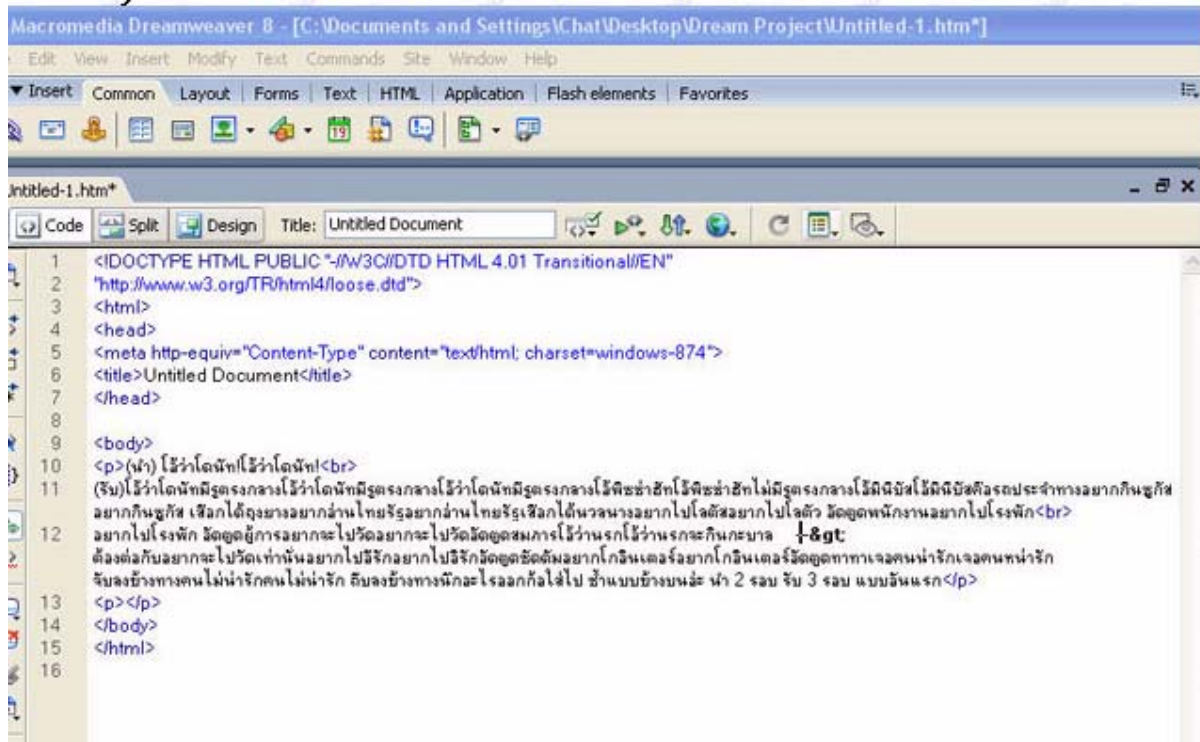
Macromedia Dreamweaver 8 - [C:\Documents and Settings\Chat\Desktop\Dream Project\Untitled-1.htm*]

Edit View Insert Modify Text Commands Site Window Help

▼ Insert Common Layout Forms Text HTML Application Flash elements Favorites

Untitled-1.htm*

Code Split Design Title: Untitled Document

1 <!DOCTYPE HTML PUBLIC "-//W3C//DTD HTML 4.01 Transitional//EN"
2 "http://www.w3.org/TR/html4/loose.dtd">
3 <html>
4 <head>
5 <meta http-equiv="Content-Type" content="text/html; charset=windows-874">
6 <title>Untitled Document</title>
7 </head>
8
9 <body>
10 <p>(นำ) โอ้ว่าโดนัทโอ้ว่าโดนัท!<br>
11 (รับ)โอ้ว่าโดนัทมีรูตรงกลางโอ้ว่าโดนัทมีรูตรงกลางโอ้ว่าโดนัทมีรูตรงกลางโอ้พิซซ่าฮัทโอ้พิซซ่าฮัทไม่มีรูตรงกลางโอ้มินิบัสโอ้มินิบัสคือรถประจำทางอยากกินซูกัสอยากกินซูกัส เลือกได้ถุงยางอยากล่านไทยรัฐอยากล่านไทยรัฐเลือกได้นวลนางอยากไปโลตัสอยากไปโลตัว ลัดดูดพนักงานอยากไปโรงพัก<br>
12 อยากไปโรงพัก ลัดดูดผู้การอยากจะไปวัดอยากจะไปวัดลัดดูดสมภารโอ้ว่านรกโอ้ว่านรกจะกินกะบาล &gt;
ต้องต่อกับอยากจะไปวัดเท่านั้นอยากไปปิจิกอยากไปปิจิกลัดดูดซัดดัมอยากโกอินเตอร์อยากโกอินเตอร์ลัดดูดทาทาเจอคนน่ารักเจอคนหน้ารัก จับลงข้างทางคนไม่น่ารักคนไม่น่ารัก ถีบลงข้างทางนักละไรออกก็ใส่ไป ซ้ำแบบข้างบนล่ะ นำ 2 รอบ รับ 3 รอบ แบบอันแรก</p>
13 <p></p>
14 </body>
15 </html>
16